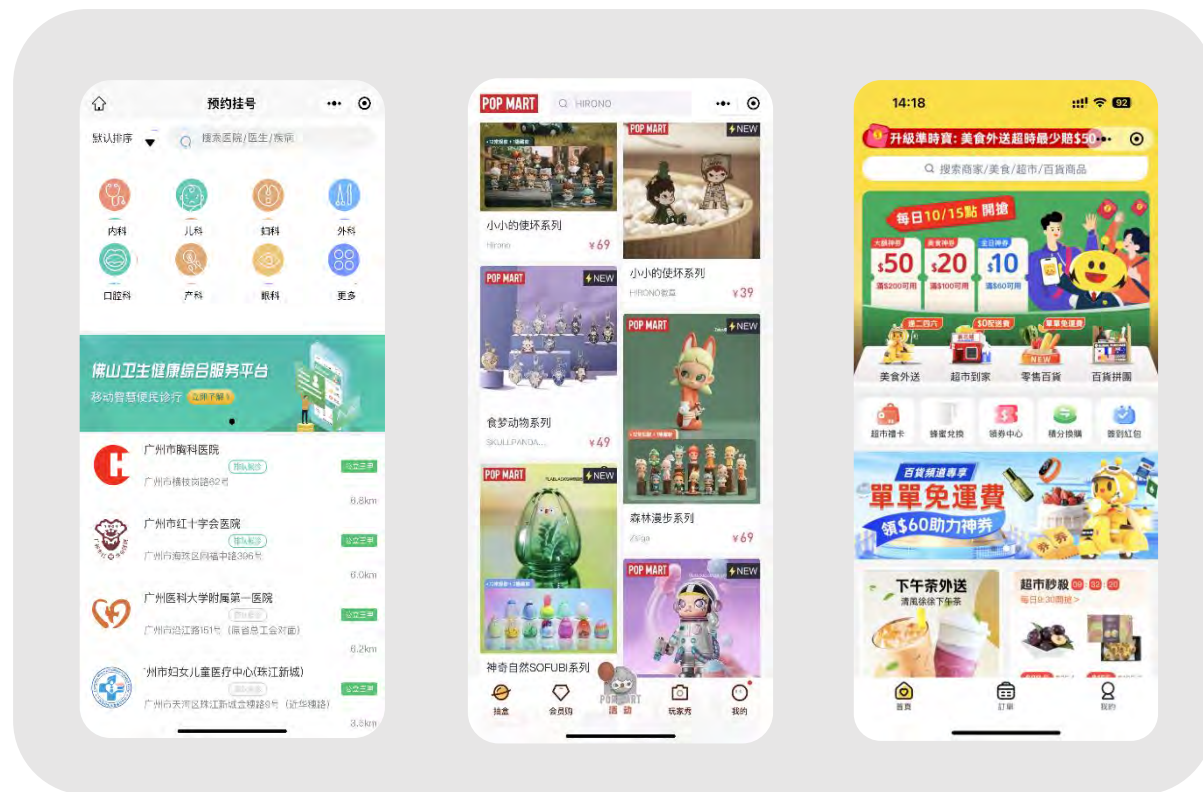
预约挂号

默认排序
搜索医院/医生/疾病

内科
儿科
妇科
外科
口腔科
产科
眼科
更多

佛山卫生健康综合服务平台
移动智慧便民诊疗 立即了解

广州市胸科医院
预约挂号
公立三甲
广州市横枝岗路62号
6.8km

广州市红十字会医院
预约挂号
公立三甲
广州市海珠区同福中路396号
6.0km

广州医科大学附属第一医院
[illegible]
公立三甲
广州市沿江路151号（原省总工会对面）
6.2km

州市妇女儿童医疗中心(珠江新城)
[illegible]
公立三甲
广州市天河区珠江新城金穗路9号（近华穗路）
3.3km

POP MART
HIRONO

小小的使坏系列
Hirono
¥69

POP MART
NEW
小小的使坏系列
HIRONO
¥39

POP MART
NEW
食梦动物系列
SKULLPANDA...
¥49

POP MART
NEW
森林漫步系列
Zsiga
¥69

POP MART
NEW
神奇自然SOFUBI系列

POP MART
NEW

抽盒
会员购
潮玩
玩家秀
我的

14:18
92
升級準時賞: 美食外送超時最少賠$50
搜索商家/美食/超市/百貨商品

每日10/15點 開搶
大額神券 $50 滿$200可用
美食神券 $20 滿$100可用
全日神券 $10 滿$60可用

滿二四六
$0配送費
單單免運費
NEW
美食外送
超市到家
零售百貨
百貨拼團

超市禮卡
蜂蜜兌換
領券中心
積分換購
簽到紅包

百貨頻道專享
單單免運費
領$60助力神券

下午茶外送
清風徐徐下午茶
超市秒殺 00 32 20
每日9:30開搶 >

首頁
訂單
我的